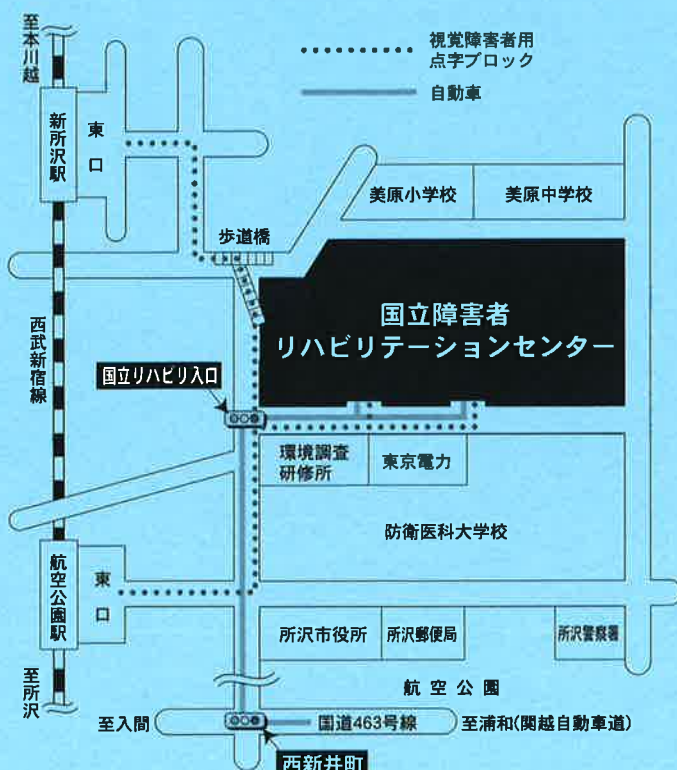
至本川越

視覚障害者用点字ブロック

自動車

新所沢駅

東口

美原小学校

美原中学校

歩道橋

国立障害者リハビリテーションセンター

西武新宿線

国立リハビリ入口

環境調査研修所

東京電力

防衛医科大学校

航空公園駅

東口

所沢市役所

所沢郵便局

所沢警察署

航空公園

至所沢

至入間

国道463号線

至浦和(関越自動車道)

西新井町